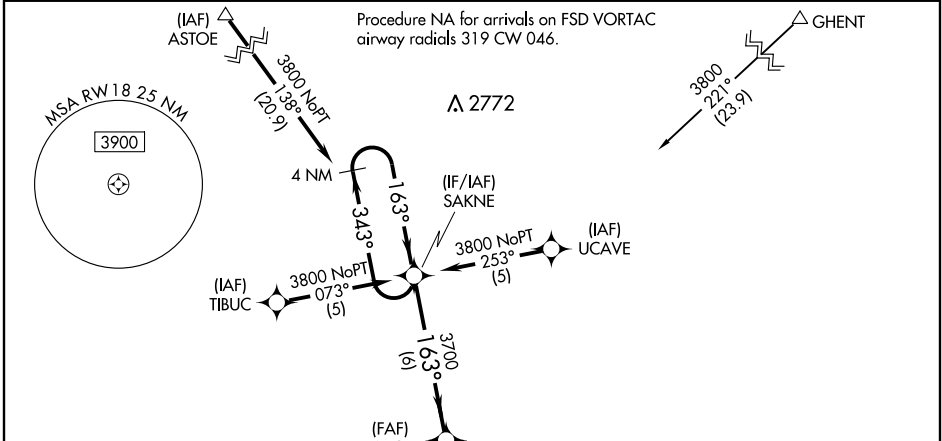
(IAF)
ASTOE

Procedure NA for arrivals on FSD VORTAC airway radials 319 CW 046.

GHENT

3800 NoPT
138°
(20.9)

MSA RW18 25 NM

3900

2772

3800
221°
(23.9)

4 NM

163°

343°

(IF/IAF)
SAKNE

3800 NoPT
253°
(5)

(IAF)
UCAVE

(IAF)
TIBUC

3800 NoPT
073°
(5)

3700
163°
(6)

(FAF)